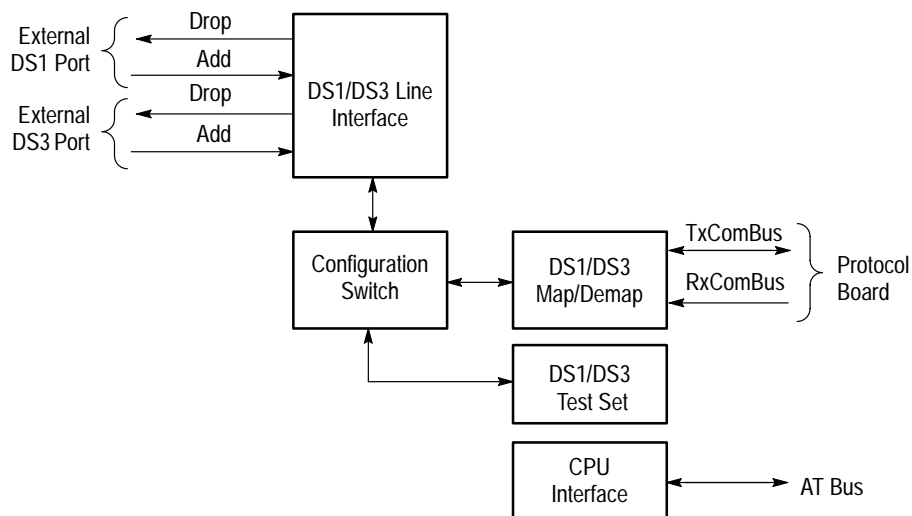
External DS1 Port

Drop

Add

External DS3 Port

Drop

Add

DS1/DS3 Line Interface

Configuration Switch

DS1/DS3 Map/Demap

TxComBus

RxComBus

Protocol Board

DS1/DS3 Test Set

CPU Interface

AT Bus